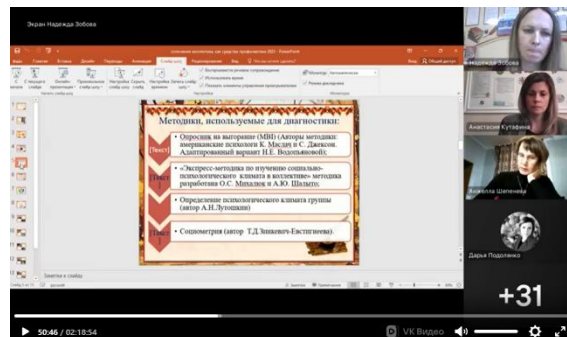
Экран Надежда Зобова

Методики, используемые для диагностики:

Тест

• Опросник на выгорание (МВI) (Авторы методики: американские психологи К. Маслач и С. Джексон. Адаптированный вариант Н.Е. Водопьяновой);

Тест

• «Экспресс-методика по изучению социально-психологического климата в коллективе» методика разработана О.С. Михалюк и А.Ю. Шалыто;

Тест

• Определение психологического климата группы (автор А.Н.Лутошкин)

Тест

• Социометрия (автор Т.Д.Зинкевич-Евстигнеева).

Надежда Зобова

Анастасия Кутафина

Анжелла Шепенева

Дарья Подопленко

+31

50:46 / 02:18:54

VK Видео